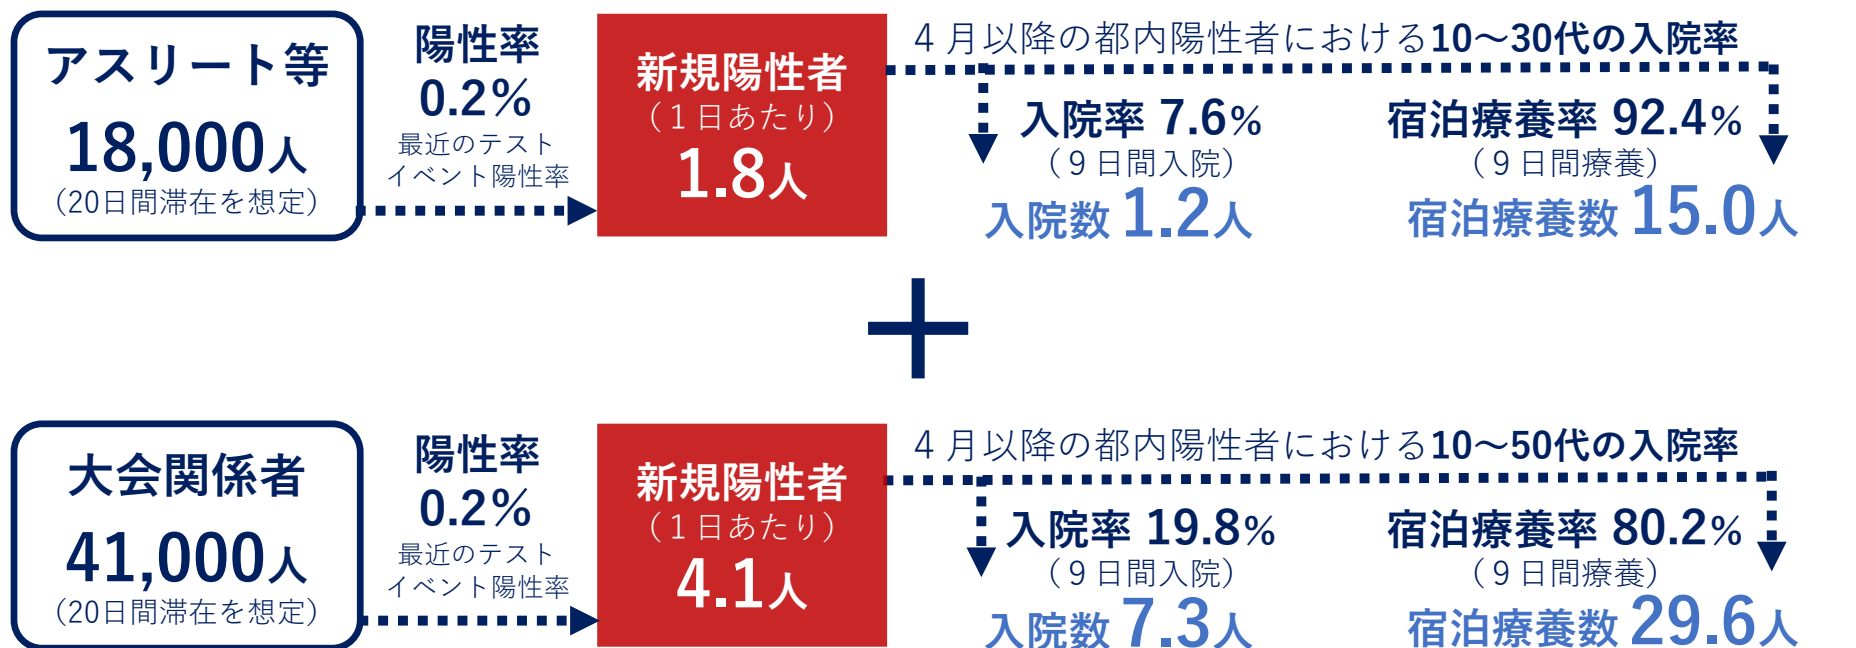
アスリート等
18,000人
（20日間滞在を想定）

陽性率
0.2%
最近のテスト
イベント陽性率

新規陽性者
（1日あたり）
1.8人

4月以降の都内陽性者における10～30代の入院率

入院率 7.6%
（9日間入院）
入院数 1.2人

宿泊療養率 92.4%
（9日間療養）
宿泊療養数 15.0人

＋

大会関係者
41,000人
（20日間滞在を想定）

陽性率
0.2%
最近のテスト
イベント陽性率

新規陽性者
（1日あたり）
4.1人

4月以降の都内陽性者における10～50代の入院率

入院率 19.8%
（9日間入院）
入院数 7.3人

宿泊療養率 80.2%
（9日間療養）
宿泊療養数 29.6人